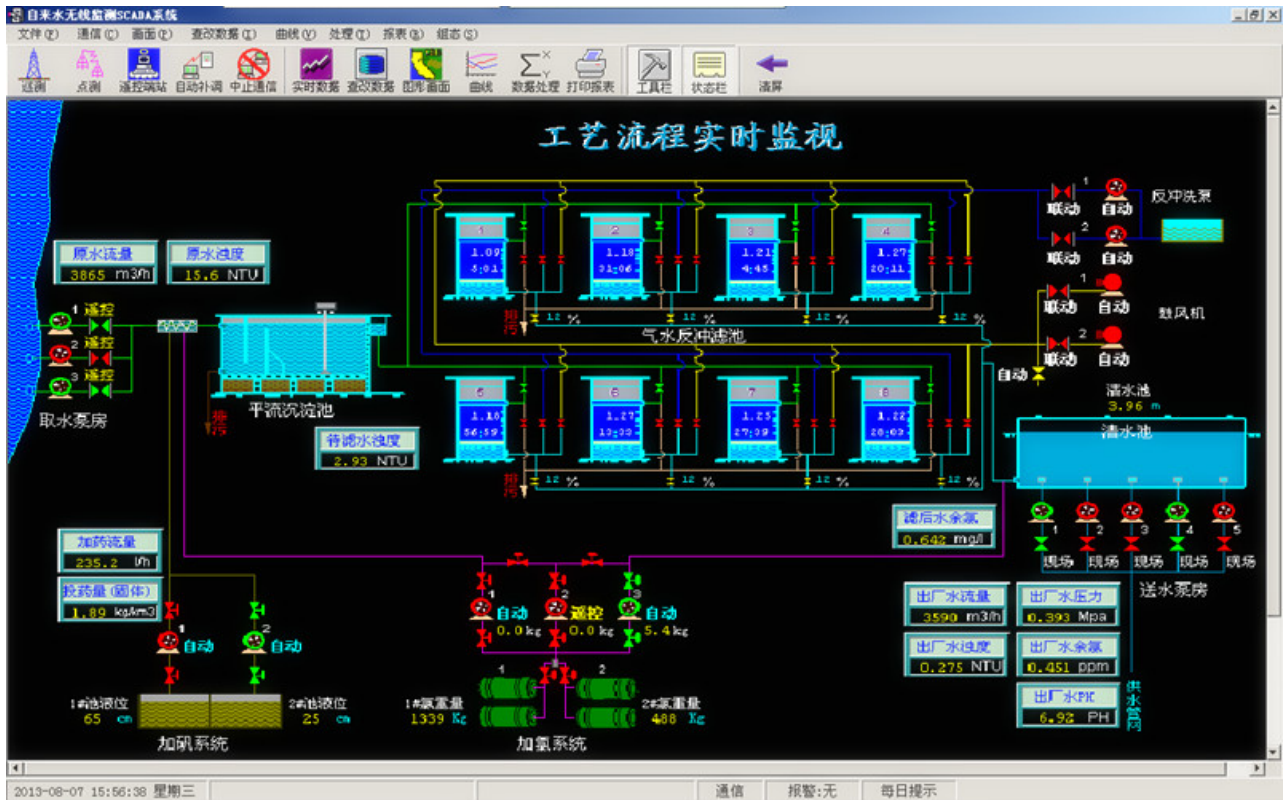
自来水无线监测SCADA系统

文件(F) 通信(C) 画面(E) 查改数据(I) 曲线(V) 处理(T) 报表(R) 组态(S)

巡测 点测 遥控端站 自动补调 中止通信 实时数据 查改数据 图形画面 曲线 数据处理 打印报表 工具栏 状态栏 清屏

工艺流程实时监视

原水流量 3865 m3/h
原水浊度 15.6 NTU

1 遥控
2 遥控
3 遥控
取水泵房

平流沉淀池
排污

待滤水浊度 2.93 NTU

1 1.09 3:01
2 1.18 31:06
3 1.21 4:45
4 1.27 20:11

排污 12 % 12 % 12 % 12 %
气水反冲滤池

5 1.18 56:59
6 1.27 10:33
7 1.25 27:39
8 1.22 20:02

排污 12 % 12 % 12 % 12 %

1 联动 自动
2 联动 自动
反冲洗泵

1 联动 自动
2 联动 自动
鼓风机
自动

清水池 3.96 m
清水池

滤后水余氯 0.642 mg/l

1 2 3 4 5
现场 现场 现场 现场 现场
送水泵房

出厂水流量 3590 m3/h
出厂水压力 0.393 Mpa
出厂水浊度 0.275 NTU
出厂水余氯 0.451 ppm
出厂水PH 6.92 PH
供水管网

加药流量 235.2 l/h
投药量(固体) 1.89 kg/km3

1 自动
2 自动
1#池液位 65 cm
2#池液位 25 cm
加矾系统

1 自动 0.0 kg
2 遥控 0.0 kg
3 自动 5.4 kg
1#氯重量 1339 Kg
2#氯重量 488 Kg
加氯系统

2013-08-07 15:56:38 星期三 通信 报警:无 每日提示